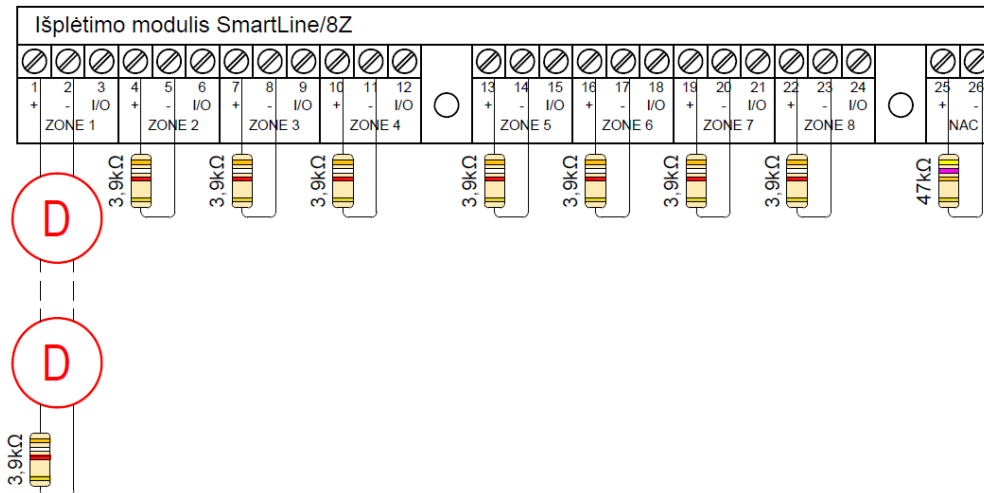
Išplėtimo modulis SmartLine/8Z

| 1 | 2 | 3 | 4 | 5 | 6 | 7 | 8 | 9 | 10 | 11 | 12 | 13 | 14 | 15 | 16 | 17 | 18 | 19 | 20 | 21 | 22 | 23 | 24 | 25 | 26 |
|---|---|---|---|---|---|---|---|---|---|---|---|---|---|---|---|---|---|---|---|---|---|---|---|---|---|
| + | - | I/O | + | - | I/O | + | - | I/O | + | - | I/O | + | - | I/O | + | - | I/O | + | - | I/O | + | - | I/O | + | |

ZONE 1 ZONE 2 ZONE 3 ZONE 4 ZONE 5 ZONE 6 ZONE 7 ZONE 8 NAC

3,9kΩ 3,9kΩ 3,9kΩ 3,9kΩ 3,9kΩ 3,9kΩ 3,9kΩ 47kΩ

D

D

3,9kΩ